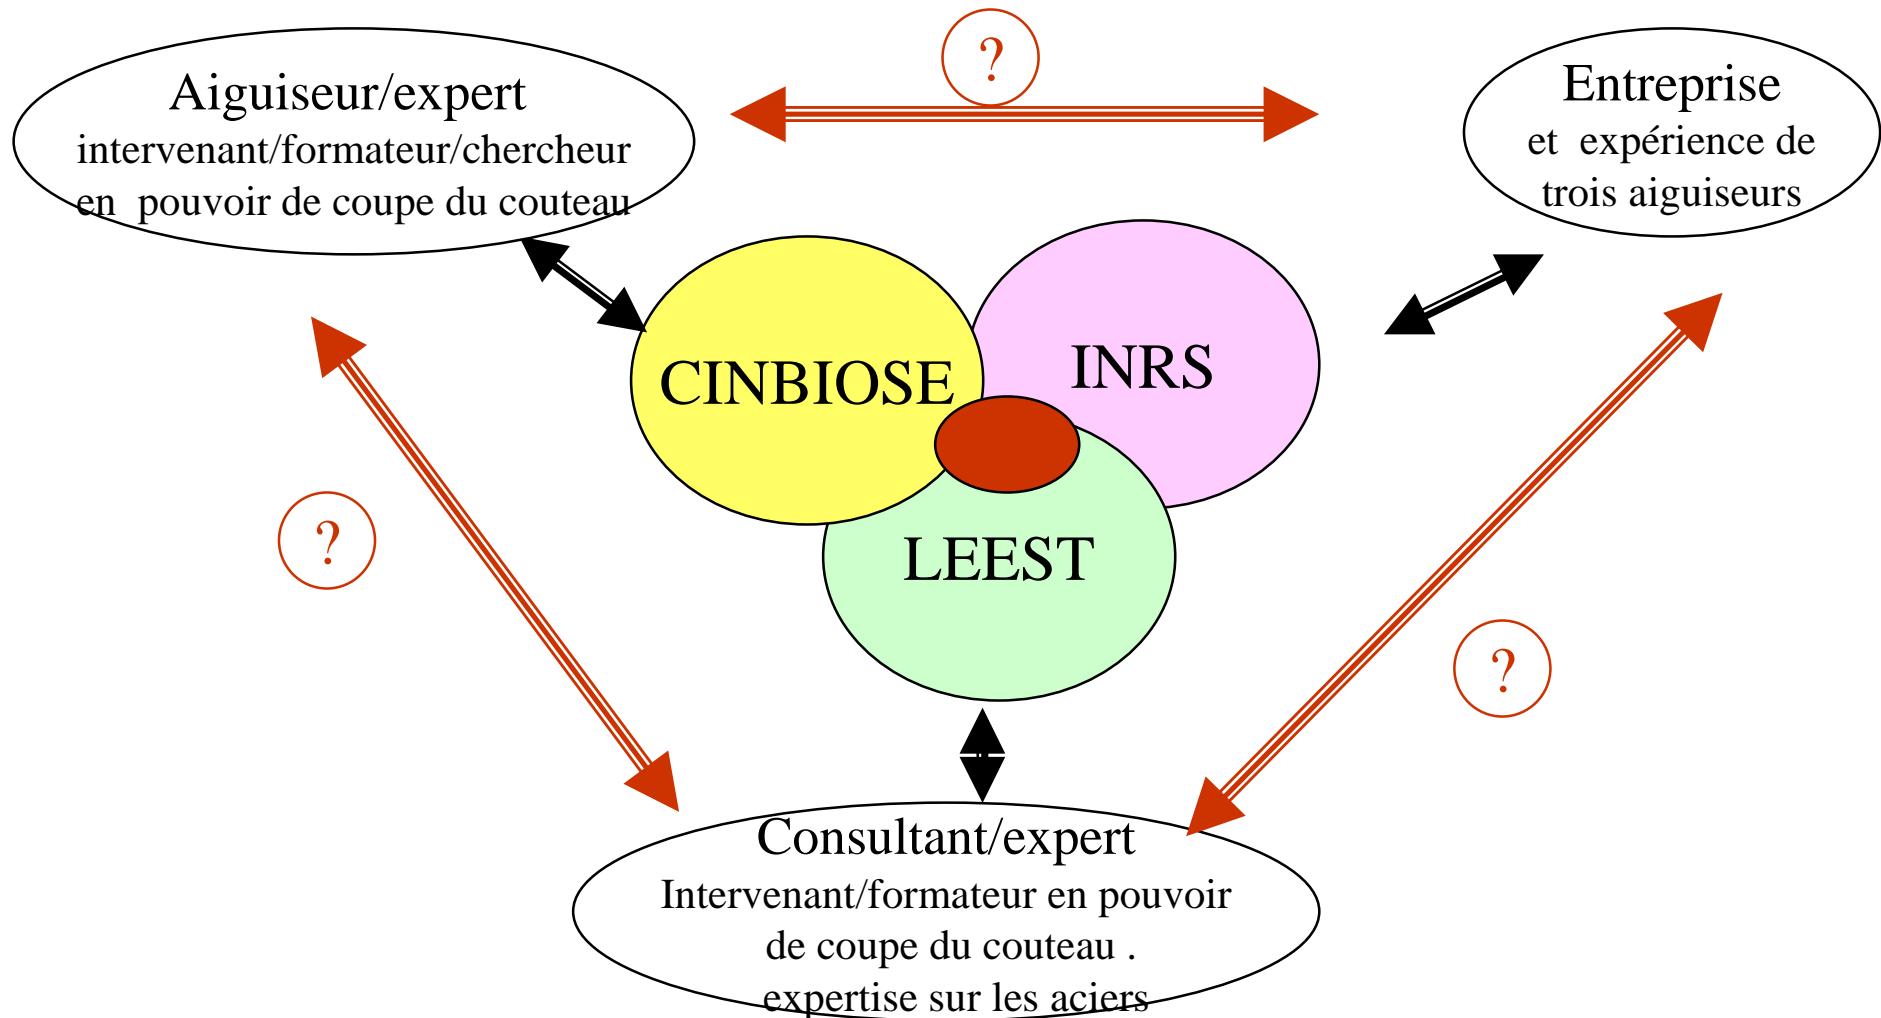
Aiguiseur/expert
intervenant/formateur/chercheur
en pouvoir de coupe du couteau

?

Entreprise
et expérience de
trois aiguiseurs

CINBIOSE

INRS

LEEST

?

?

Consultant/expert
Intervenant/formateur en pouvoir
de coupe du couteau .
expertise sur les aciers